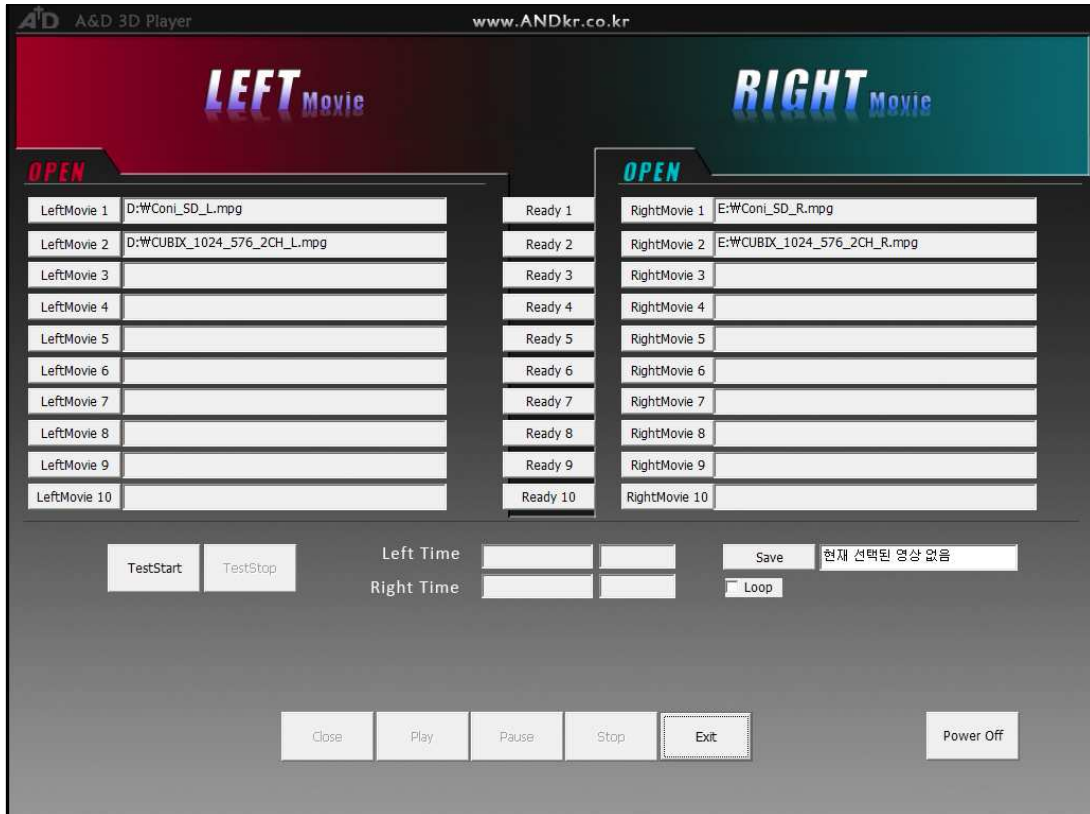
A&D A&D 3D Player

www.ANDkr.co.kr

LEFT Movie

RIGHT Movie

OPEN

OPEN

LeftMovie 1 D:₩Coni_SD_L.mpg
Ready 1
RightMovie 1 E:₩Coni_SD_R.mpg

LeftMovie 2 D:₩CUBIX_1024_576_2CH_L.mpg
Ready 2
RightMovie 2 E:₩CUBIX_1024_576_2CH_R.mpg

LeftMovie 3
Ready 3
RightMovie 3

LeftMovie 4
Ready 4
RightMovie 4

LeftMovie 5
Ready 5
RightMovie 5

LeftMovie 6
Ready 6
RightMovie 6

LeftMovie 7
Ready 7
RightMovie 7

LeftMovie 8
Ready 8
RightMovie 8

LeftMovie 9
Ready 9
RightMovie 9

LeftMovie 10
Ready 10
RightMovie 10

TestStart TestStop

Left Time

Right Time

Save 현재 선택된 영상 없음

Loop

Close Play Pause Stop Exit

Power Off